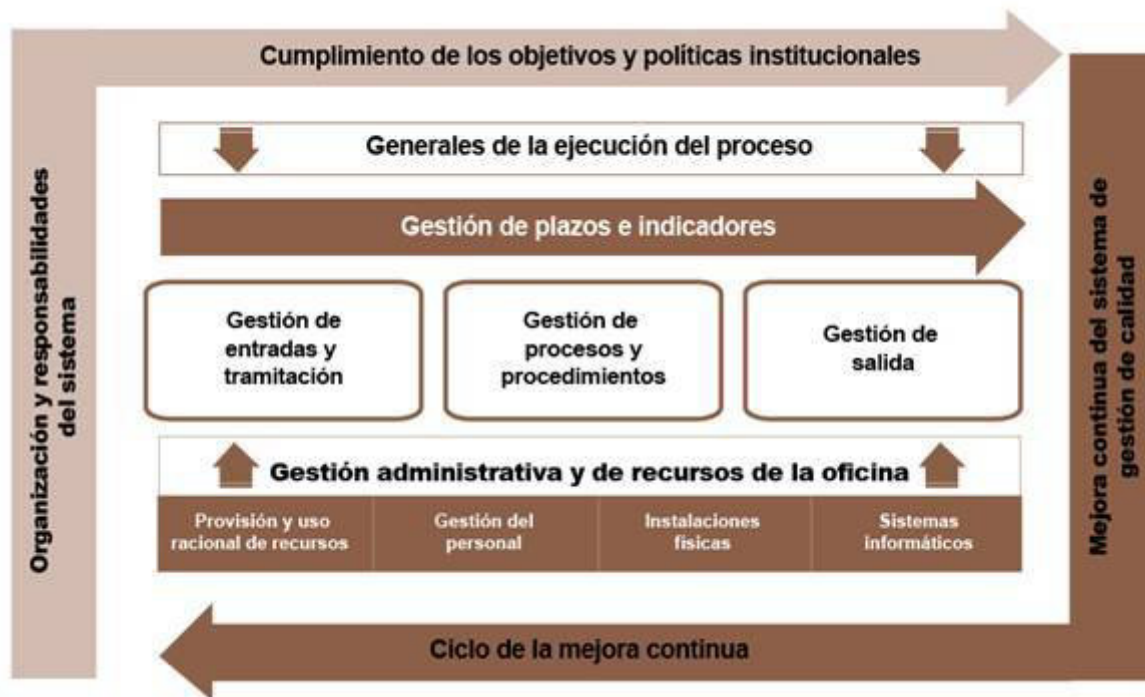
Cumplimiento de los objetivos y políticas institucionales

Organización y responsabilidades del sistema

Generales de la ejecución del proceso

Gestión de plazos e indicadores

Gestión de entradas y tramitación

Gestión de procesos y procedimientos

Gestión de salida

Gestión administrativa y de recursos de la oficina

| Provisión y uso racional de recursos | Gestión del personal | Instalaciones físicas | Sistemas informáticos |
|---|---|---|---|

Mejora continua del sistema de gestión de calidad

Ciclo de la mejora continua